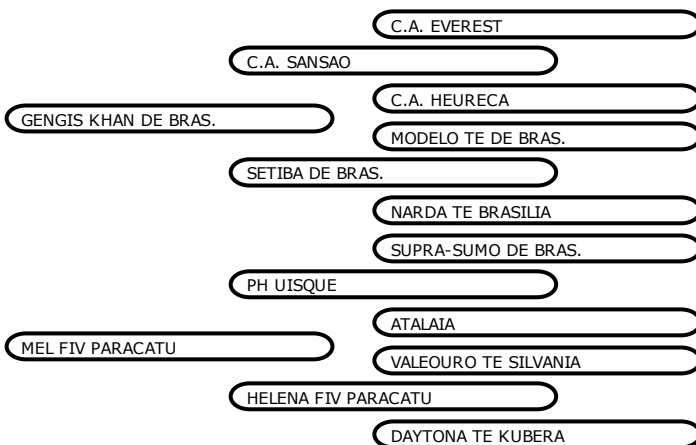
C.A. EVEREST

C.A. SANSAO

C.A. HEURECA

GENGIS KHAN DE BRAS.

MODELO TE DE BRAS.

SETIBA DE BRAS.

NARDA TE BRASILIA

SUPRA-SUMO DE BRAS.

PH UISQUE

ATALAIA

MEL FIV PARACATU

VALEOURO TE SILVANIA

HELENA FIV PARACATU

DAYTONA TE KUBERA